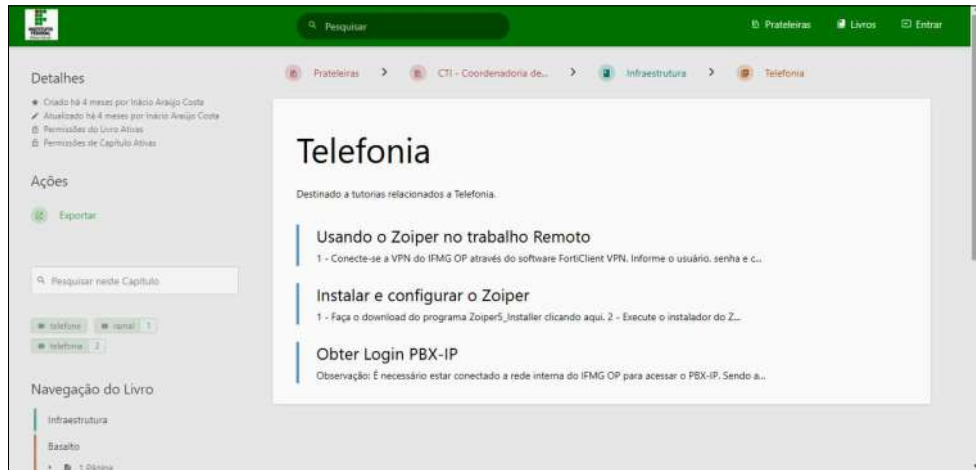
Pesquisar

Prateleiras Livros Entrar

Detalhes

Criado há 4 meses por Inácio Araújo Costa
Atualizado há 4 meses por Inácio Araújo Costa
Permissões do Livro Ativas
Permissões de Capítulo Ativas

Ações

Exportar

Pesquisar neste Capítulo

telefone | ramal 1 | telefonia 2

Navegação do Livro

Infraestrutura

Basalto

1 Página

Prateleiras > CTI - Coordenadoria de... > Infraestrutura > Telefonia

Telefonia

Destinado a tutoriais relacionados a Telefonia.

Usando o Zoiper no trabalho Remoto

1 - Conecte-se a VPN do IFMG OP através do software FortiClient VPN. Informe o usuário, senha e c...

Instalar e configurar o Zoiper

1 - Faça o download do programa Zoiper5_Installer clicando aqui. 2 - Execute o instalador do Z...

Obter Login PBX-IP

Observação: É necessário estar conectado a rede interna do IFMG OP para acessar o PBX-IP. Sendo a...